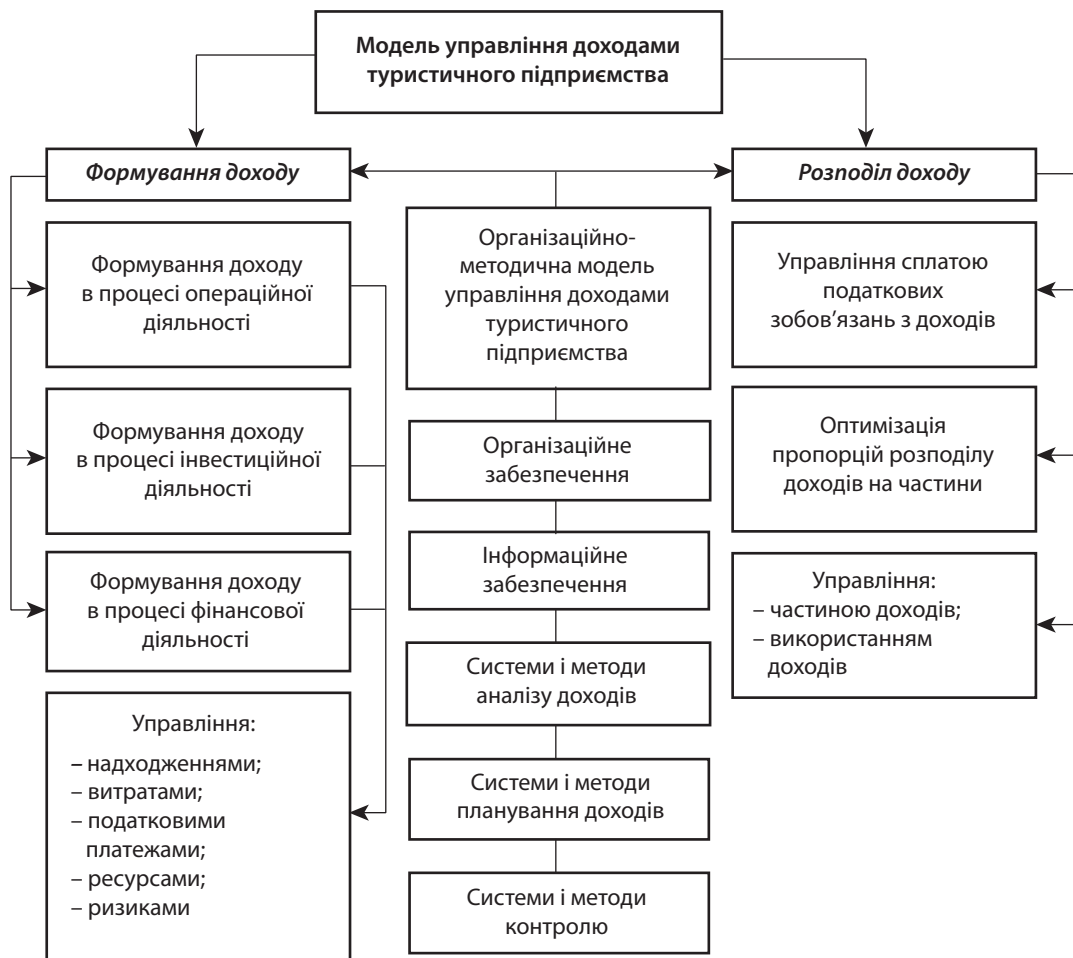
Модель управління доходами туристичного підприємства

Формування доходу

Розподіл доходу

Формування доходу в процесі операційної діяльності

Формування доходу в процесі інвестиційної діяльності

Формування доходу в процесі фінансової діяльності

Управління:
– надходженнями;
– витратами;
– податковими платежами;
– ресурсами;
– ризиками

Організаційно-методична модель управління доходами туристичного підприємства

Організаційне забезпечення

Інформаційне забезпечення

Системи і методи аналізу доходів

Системи і методи планування доходів

Системи і методи контролю

Управління сплатою податкових зобов'язань з доходів

Оптимізація пропорцій розподілу доходів на частини

Управління:
– частиною доходів;
– використанням доходів